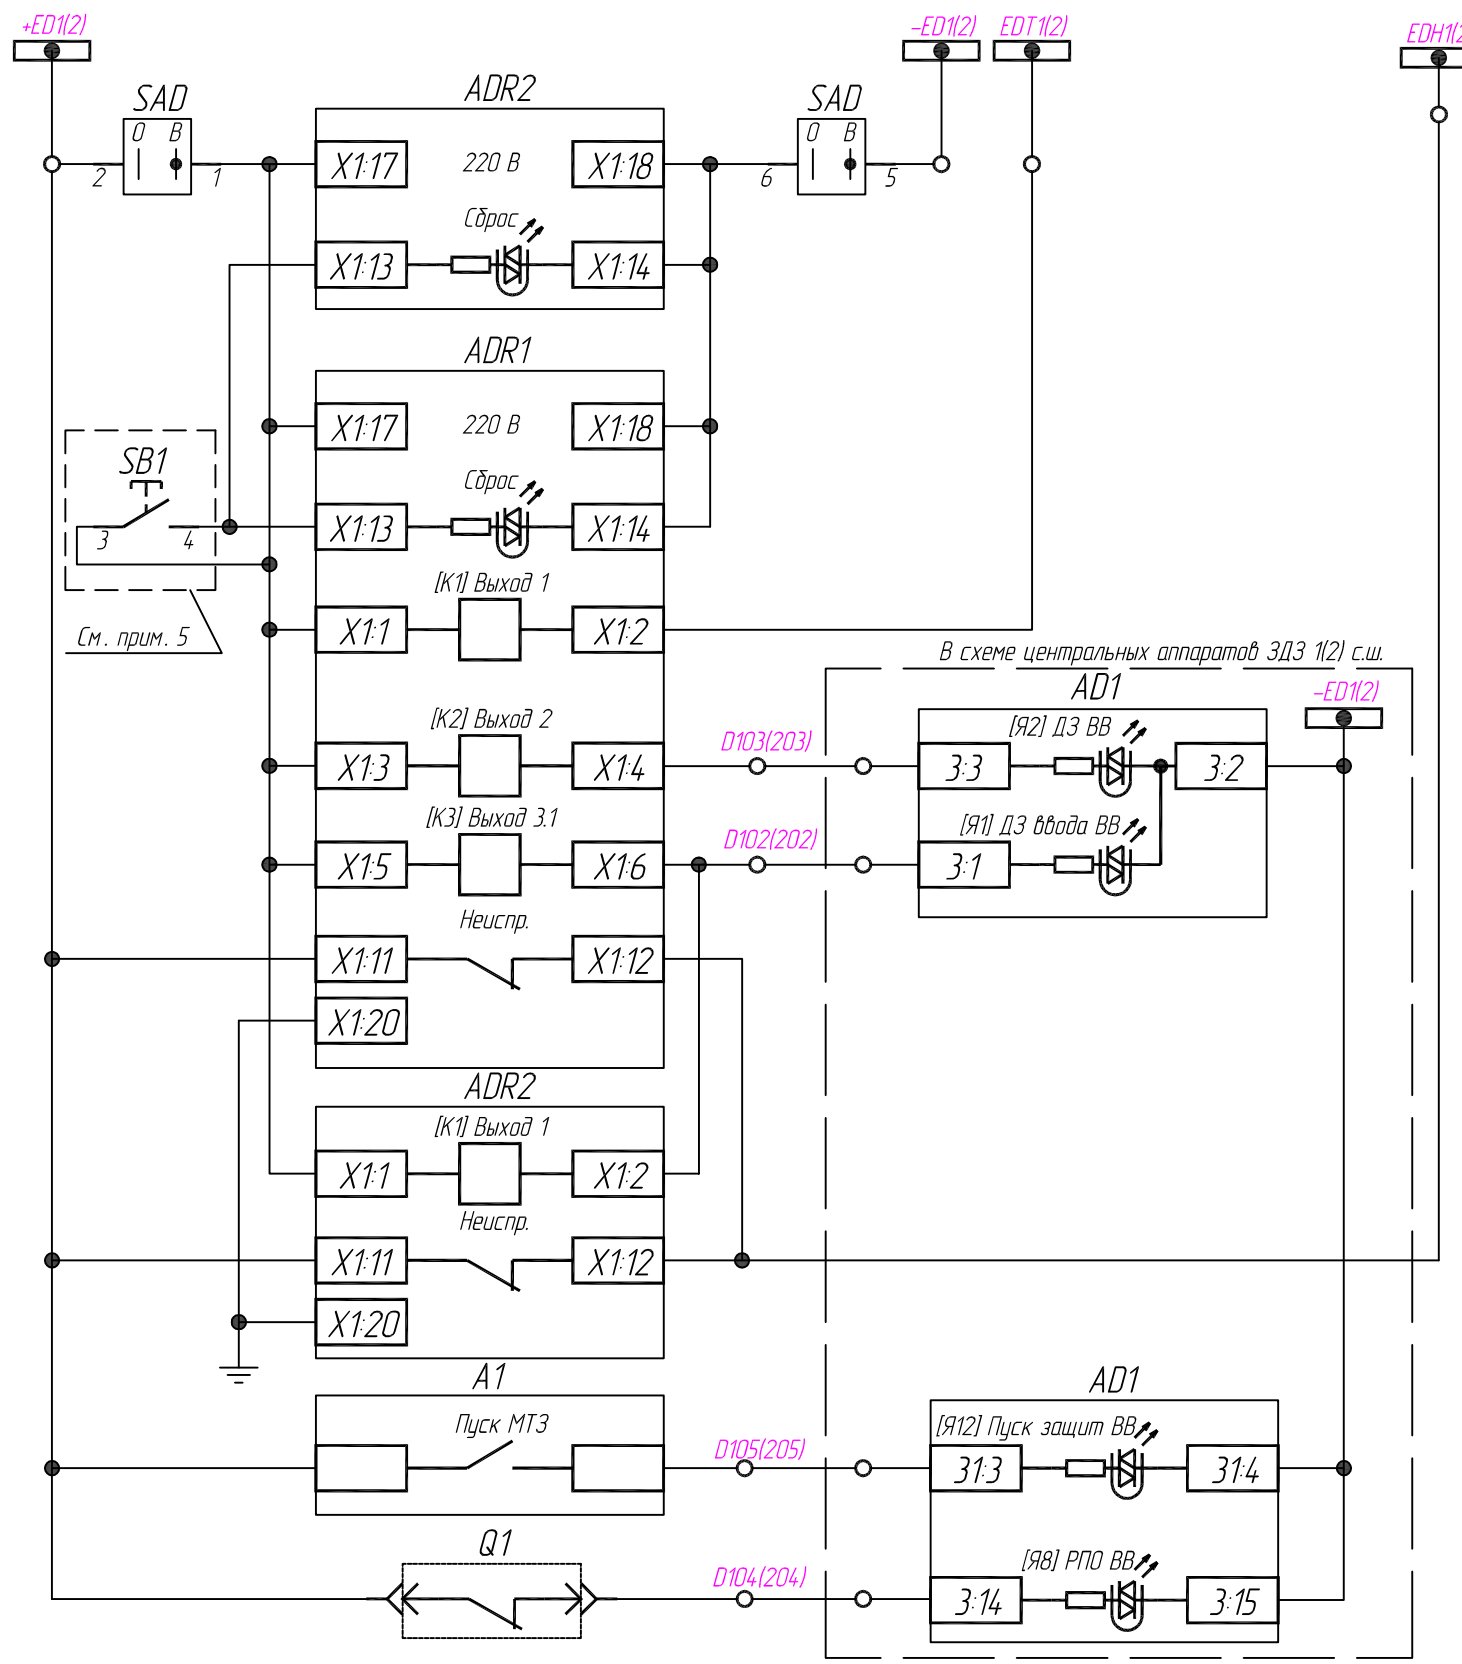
+ED1(2)
SAD
O B
2 1
ADR2
X1:17
220 В
X1:18
Сброс
X1:13
X1:14
SAD
O B
6 5
–ED1(2)
EDT1(2)
EDH1(2
ADR1
X1:17
220 В
X1:18
SB1
Сброс
X1:13
X1:14
3 4
[K1] Выход 1
X1:1
X1:2
См. прим. 5
В схеме центральных аппаратов ЗДЗ 1(2) с.ш.
AD1
–ED1(2)
[K2] Выход 2
[Я2] ДЗ ВВ
X1:3
X1:4
D103(203)
3:3
3:2
[K3] Выход 3.1
[Я1] ДЗ ввода ВВ
X1:5
X1:6
D102(202)
3:1
Неиспр.
X1:11
X1:12
X1:20
ADR2
[K1] Выход 1
X1:1
X1:2
Неиспр.
X1:11
X1:12
X1:20
A1
AD1
Пуск МТЗ
[Я12] Пуск защит ВВ
D105(205)
31:3
31:4
Q1
[Я8] РПО ВВ
D104(204)
3:14
3:15